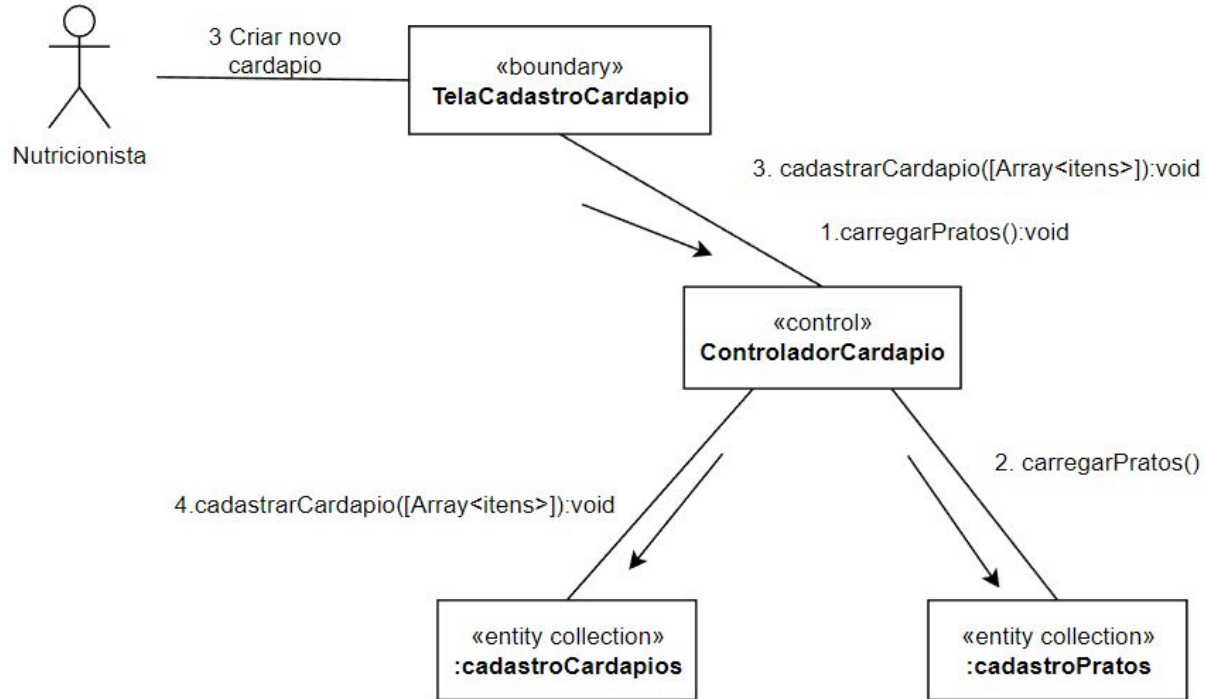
Nutricionista

3 Criar novo cardapio

«boundary»
TelaCadastroCardapio

3. cadastrarCardapio([Array<itens>]):void

1.carregarPratos():void

«control»
ControladorCardapio

4.cadastrarCardapio([Array<itens>]):void

2. carregarPratos()

«entity collection»
:cadastroCardapios

«entity collection»
:cadastroPratos